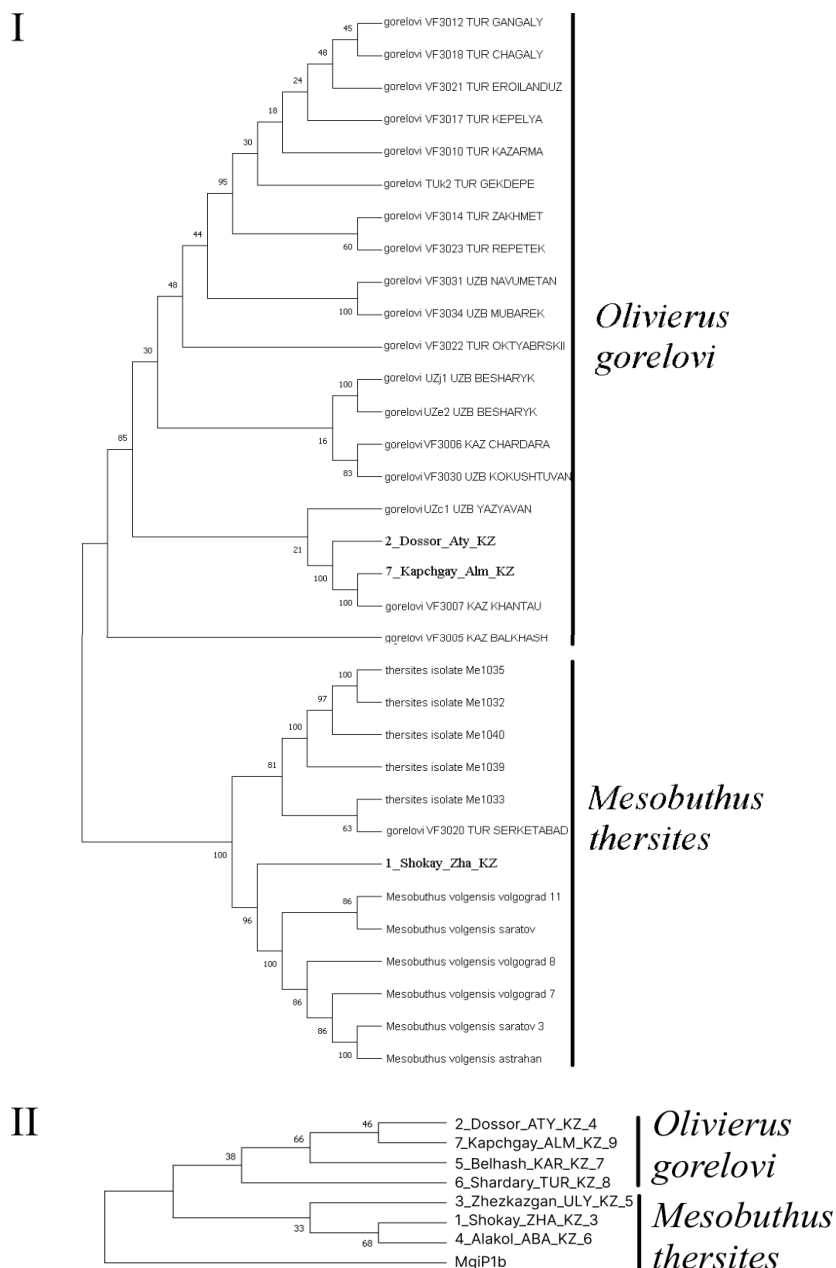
I

45
gorelovi VF3012 TUR GANGALY
48
gorelovi VF3018 TUR CHAGALY
24
gorelovi VF3021 TUR EROILANDUZ
18
gorelovi VF3017 TUR KEPELYA
30
gorelovi VF3010 TUR KAZARMA
95
gorelovi TUk2 TUR GEKDEPE
44
gorelovi VF3014 TUR ZAKHMET
60
gorelovi VF3023 TUR REPETEK
48
gorelovi VF3031 UZB NAVUMETAN
100
gorelovi VF3034 UZB MUBAREK
30
gorelovi VF3022 TUR OKTYABRSKII
100
gorelovi UZj1 UZB BESHARYK
85
gorelovi UZe2 UZB BESHARYK
16
gorelovi VF3006 KAZ CHARDARA
83
gorelovi VF3030 UZB KOKUSHTUVAN
gorelovi UZc1 UZB YAZYAVAN
21
2_Dossor_Aty_KZ
100
7_Kapchgay_Alm_KZ
100
gorelovi VF3007 KAZ KHANTAU
gorelovi VF3005 KAZ BALKHASH

Olivierus gorelovi

100
thersites isolate Me1035
97
thersites isolate Me1032
100
thersites isolate Me1040
81
thersites isolate Me1039
thersites isolate Me1033
63
gorelovi VF3020 TUR SERKETABAD
100
1_Shokay_Zha_KZ
86
Mesobuthus volgensis volgograd 11
96
Mesobuthus volgensis saratov
100
Mesobuthus volgensis volgograd 8
86
Mesobuthus volgensis volgograd 7
86
Mesobuthus volgensis saratov 3
100
Mesobuthus volgensis astrahan

Mesobuthus thersites

II

46
2_Dossor_ATY_KZ_4
66
7_Kapchgay_ALM_KZ_9
38
5_Belhash_KAR_KZ_7
6_Shardary_TUR_KZ_8
3_Zhezkazgan_ULY_KZ_5
33
1_Shokay_ZHA_KZ_3
68
4_Alakol_ABA_KZ_6
MgiP1b

Olivierus gorelovi

Mesobuthus thersites